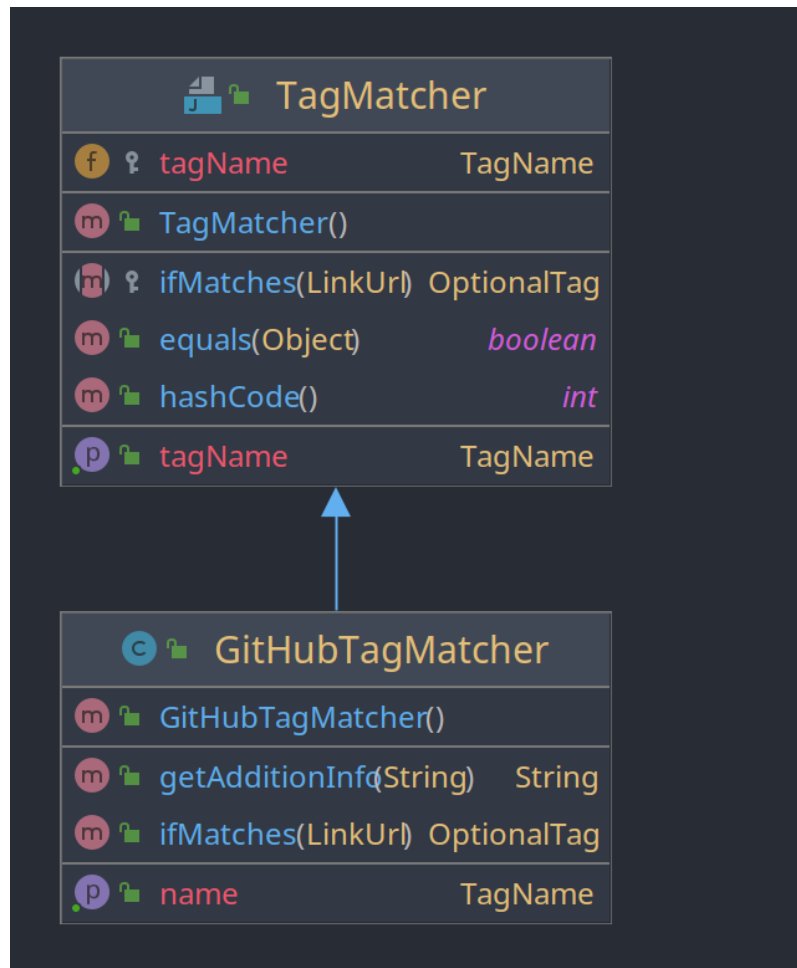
TagMatcher

f tagName TagName

m TagMatcher()

m ifMatches(LinkUrl) OptionalTag
m equals(Object) boolean
m hashCode() int

p tagName TagName

c GitHubTagMatcher

m GitHubTagMatcher()

m getAdditionInfo(String) String
m ifMatches(LinkUrl) OptionalTag

p name TagName